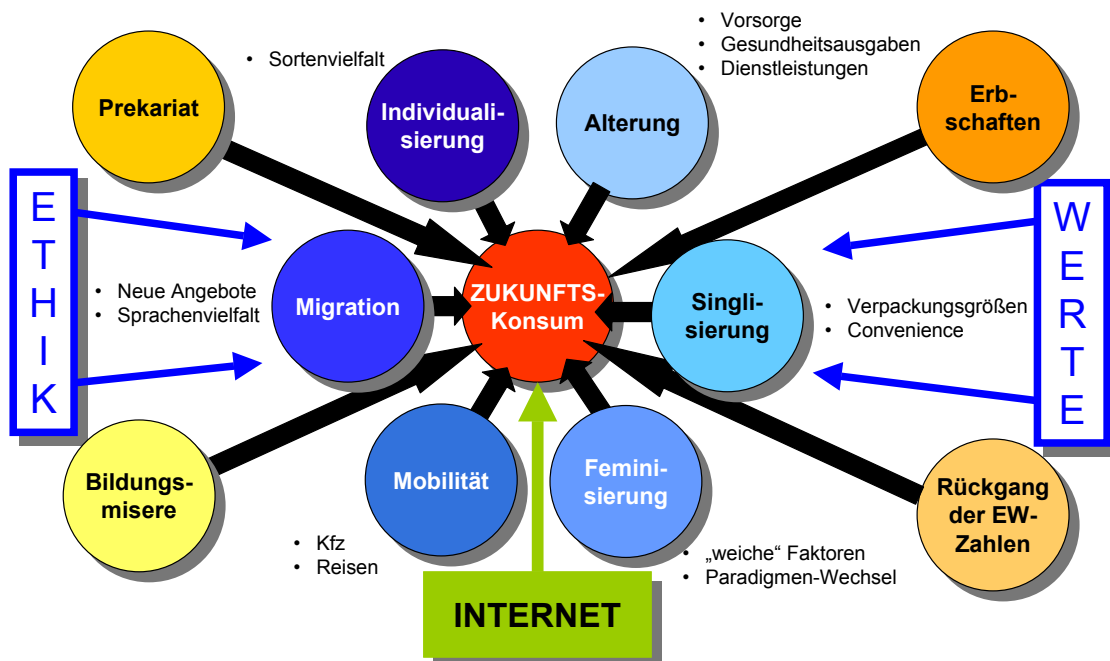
• Vorsorge
• Gesundheitsausgaben
• Dienstleistungen

• Sortenvielfalt

Prekariat

Individualisierung

Alterung

Erbschaften

ETHIK

WERTE

• Neue Angebote
• Sprachenvielfalt

Migration

ZUKUNFTS-Konsum

Singlisierung

• Verpackungsgrößen
• Convenience

Bildungsmisere

Mobilität

Feminisierung

Rückgang der EW-Zahlen

• Kfz
• Reisen

• „weiche“ Faktoren
• Paradigmen-Wechsel

INTERNET